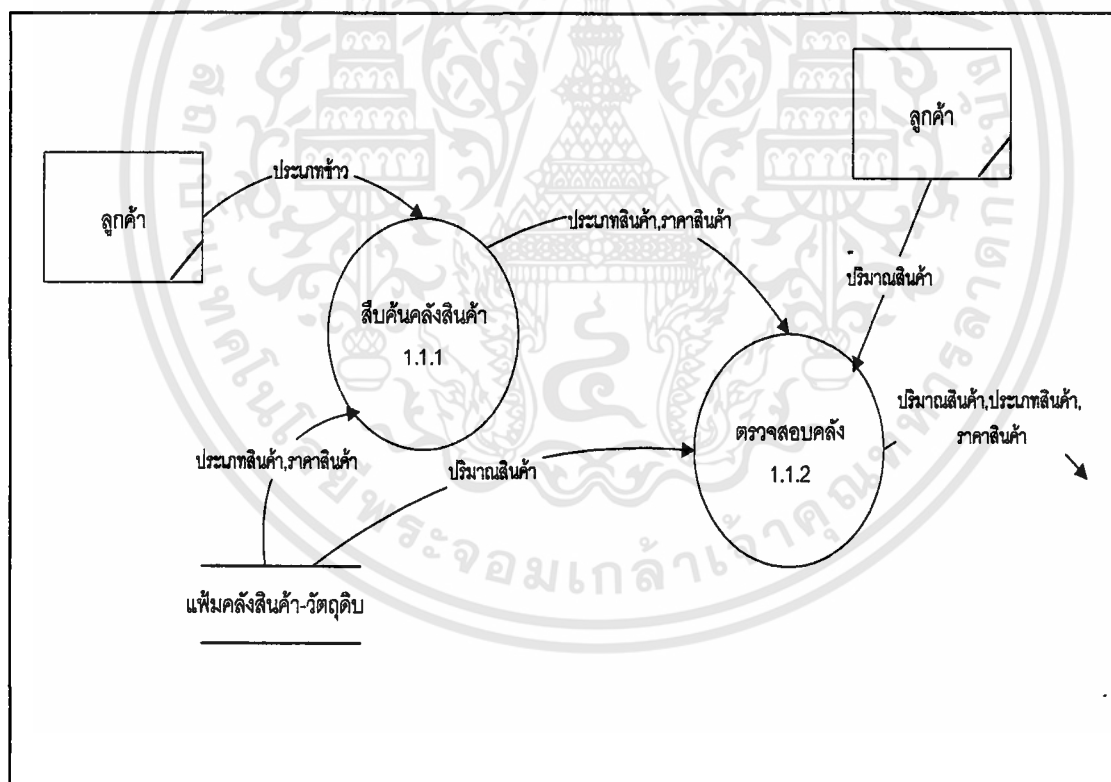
ลูกค้า

ประเภทข้าว

ประเภทสินค้า,ราคาสินค้า

ลูกค้า

ปริมาณสินค้า

สืบค้นคลังสินค้า
1.1.1

ตรวจสอบคลัง
1.1.2

ปริมาณสินค้า,ประเภทสินค้า, ราคาสินค้า

ประเภทสินค้า,ราคาสินค้า

ปริมาณสินค้า

แฟ้มคลังสินค้า-วัตถุดิบ

มหาวิทยาลัยเทคโนโลยีพระจอมเกล้าพระนครเหนือ